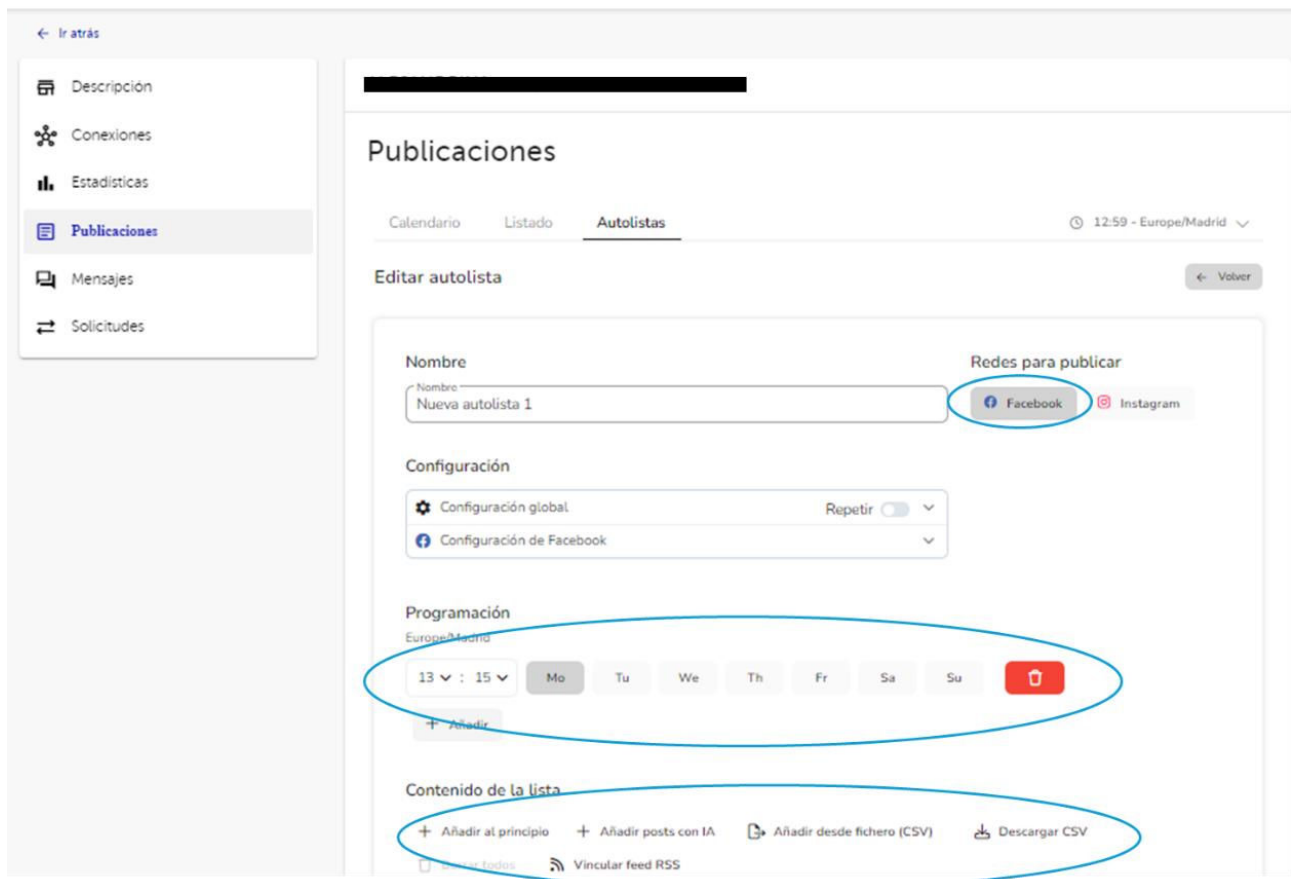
← Ir atrás

Descripción

Conexiones

Estadísticas

Publicaciones

Mensajes

Solicitudes

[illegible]

Publicaciones

Calendario Listado Autolistas

12:59 - Europe/Madrid

Editar autolista

← Volver

Nombre

Nombre

Nueva autolista 1

Redes para publicar

Facebook

Instagram

Configuración

Configuración global

Repetir

Configuración de Facebook

Programación

Europe/Madrid

13 : 15

Mo Tu We Th Fr Sa Su

+ Añadir

Contenido de la lista

+ Añadir al principio + Añadir posts con IA Añadir desde fichero (CSV) Descargar CSV

Borrar todos Vincular feed RSS